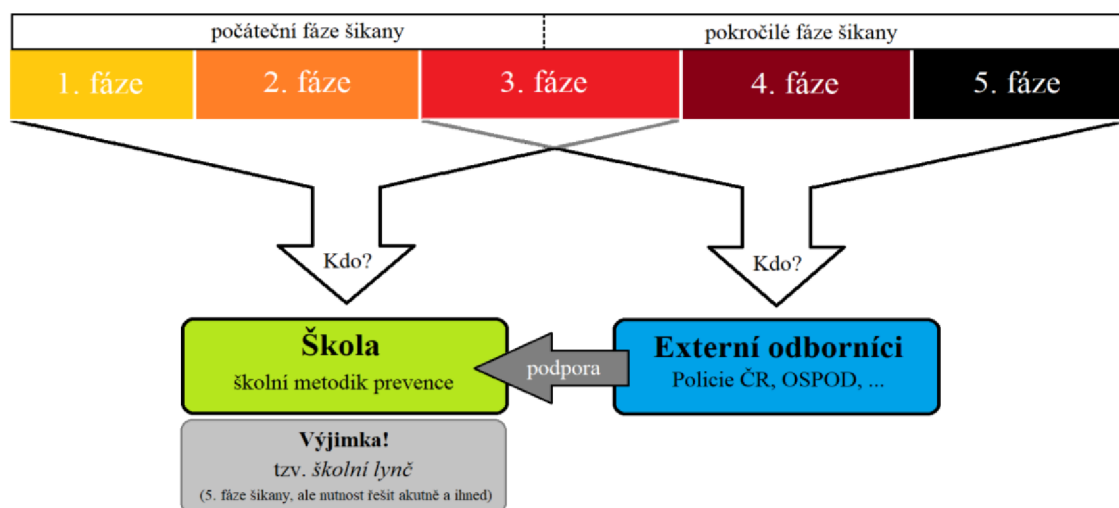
počáteční fáze šikany

pokročilé fáze šikany

1. fáze

2. fáze

3. fáze

4. fáze

5. fáze

Kdo?

Kdo?

Škola

školní metodik prevence

podpora

Externí odborníci

Policie ČR, OSPOD, ...

Výjimka!

tzv. *školní lynč*

(5. fáze šikany, ale nutnost řešit akutně a ihned)